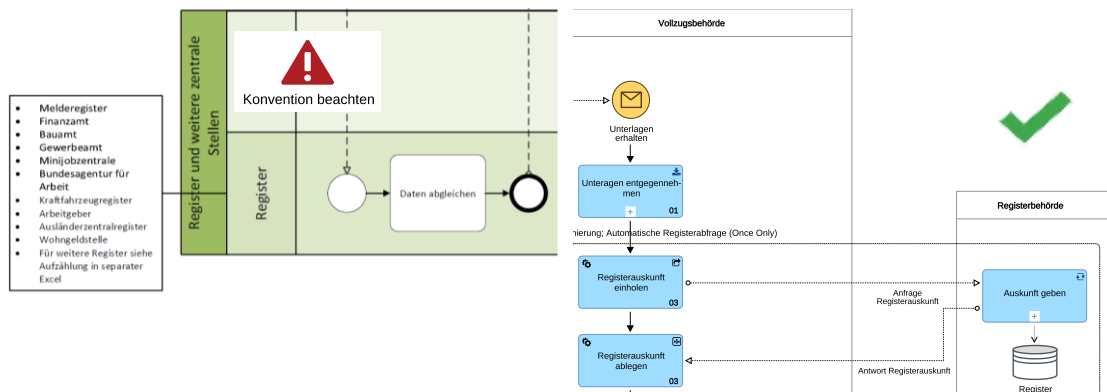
- Melderegister
- Finanzamt
- Bauamt
- Gewerbeamt
- Minijobzentrale
- Bundesagentur für Arbeit
- Kraftfahrzeugregister
- Arbeitgeber
- Ausländerzentralregister
- Wohngeldstelle
- Für weitere Register siehe Aufzählung in separater Excel

Register und weitere zentrale Stellen

Konvention beachten

Register

Daten abgleichen

Vollzugsbehörde

Unterlagen erhalten

Unteragen entgegennehmen

01

nierung; Automatische Registerabfrage (Once Only)

Registerauskunft einholen

03

Registerauskunft ablegen

03

Anfrage Registerauskunft

Antwort Registerauskunft

Registerbehörde

Auskunft geben

Register